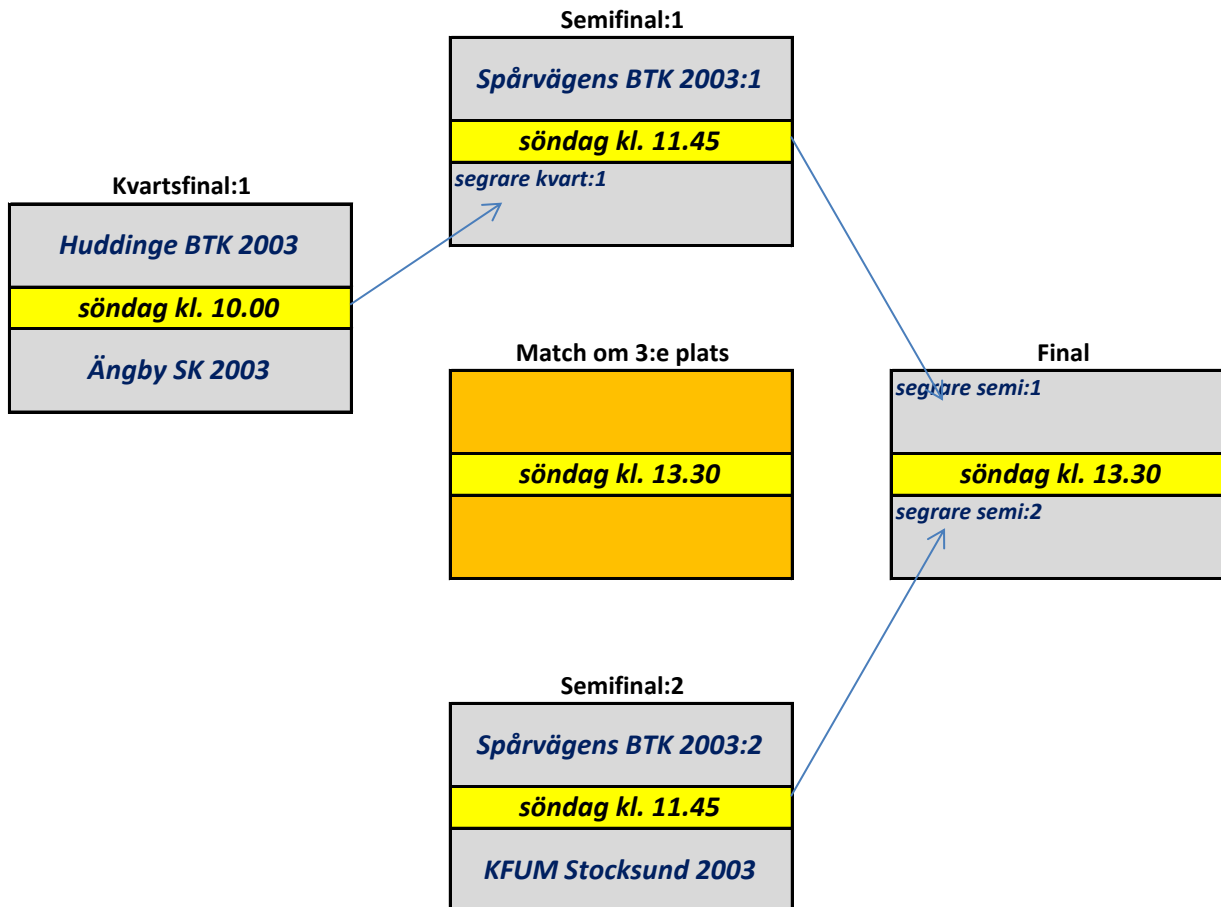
Kvartsfinal:1

Huddinge BTK 2003

söndag kl. 10.00

Ängby SK 2003

Semifinal:1

Spårvägens BTK 2003:1

söndag kl. 11.45

segrare kvart:1

Match om 3:e plats

söndag kl. 13.30

Semifinal:2

Spårvägens BTK 2003:2

söndag kl. 11.45

KFUM Stocksund 2003

Final

segrare semi:1

söndag kl. 13.30

segrare semi:2